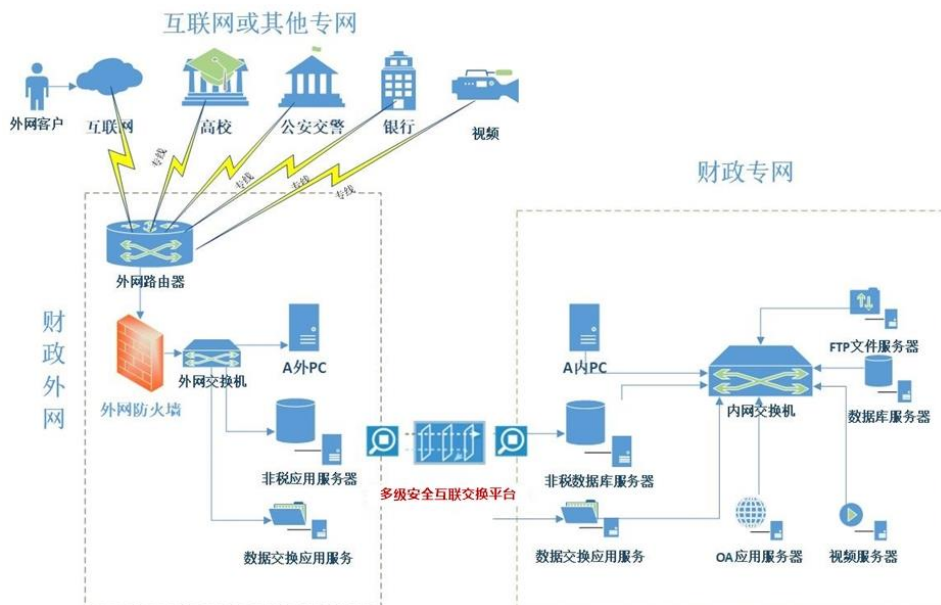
互联网或其他专网

外网客户

互联网

高校

公安交警

银行

视频

专线

专线

专线

专线

财政专网

外网路由器

财政外网

外网防火墙

外网交换机

A外PC

非税应用服务器

数据交换应用服务

多级安全互联交换平台

A内PC

非税数据库服务器

数据交换应用服务

内网交换机

FTP文件服务器

数据库服务器

OA应用服务器

视频服务器